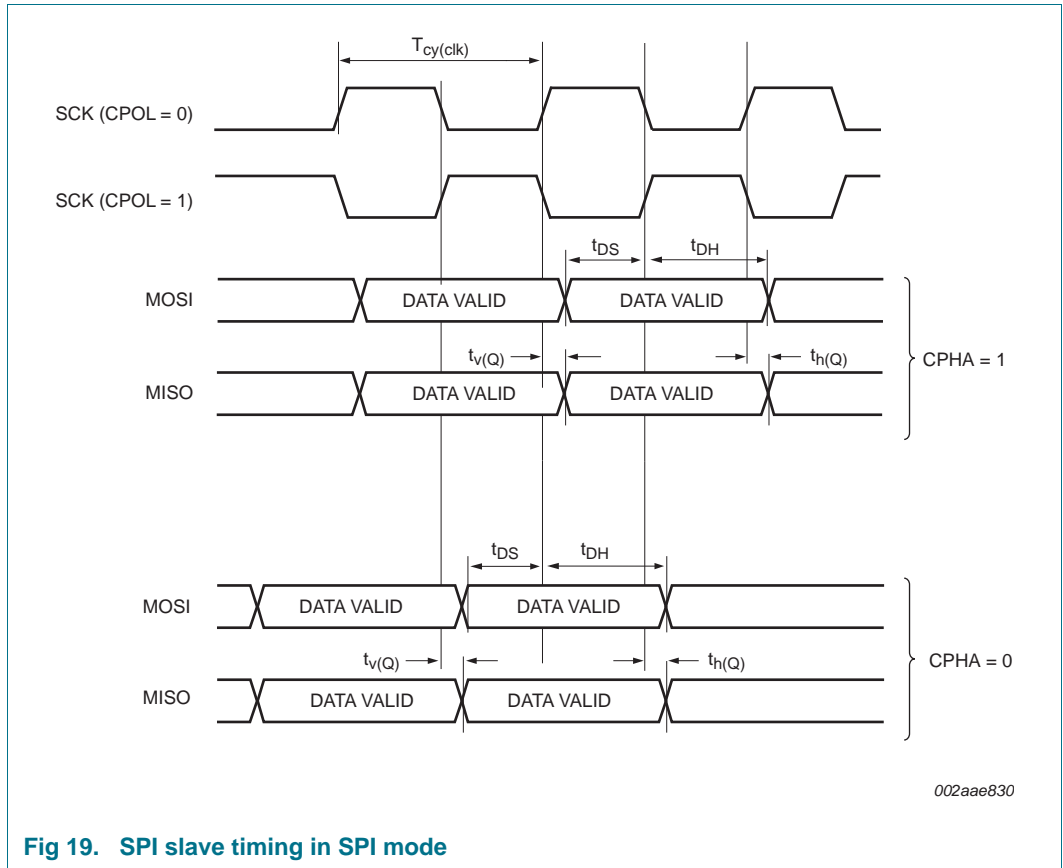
$T_{cy(clk)}$

SCK (CPOL = 0)

SCK (CPOL = 1)

$t_{DS}$ $t_{DH}$

MOSI DATA VALID DATA VALID

$t_{v(Q)}$ $t_{h(Q)}$

MISO DATA VALID DATA VALID

CPHA = 1

$t_{DS}$ $t_{DH}$

MOSI DATA VALID DATA VALID

$t_{v(Q)}$ $t_{h(Q)}$

MISO DATA VALID DATA VALID

CPHA = 0

002aae830

Fig 19. SPI slave timing in SPI mode